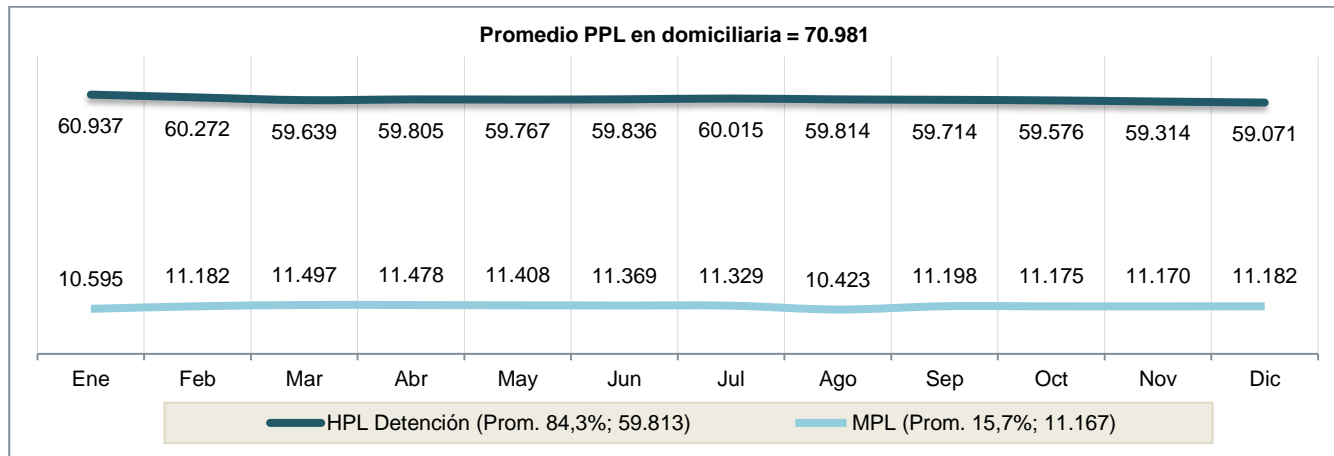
Promedio PPL en domiciliaria = 70.981

60.937 60.272 59.639 59.805 59.767 59.836 60.015 59.814 59.714 59.576 59.314 59.071

10.595 11.182 11.497 11.478 11.408 11.369 11.329 10.423 11.198 11.175 11.170 11.182

Ene Feb Mar Abr May Jun Jul Ago Sep Oct Nov Dic

HPL Detención (Prom. 84,3%; 59.813)
MPL (Prom. 15,7%; 11.167)